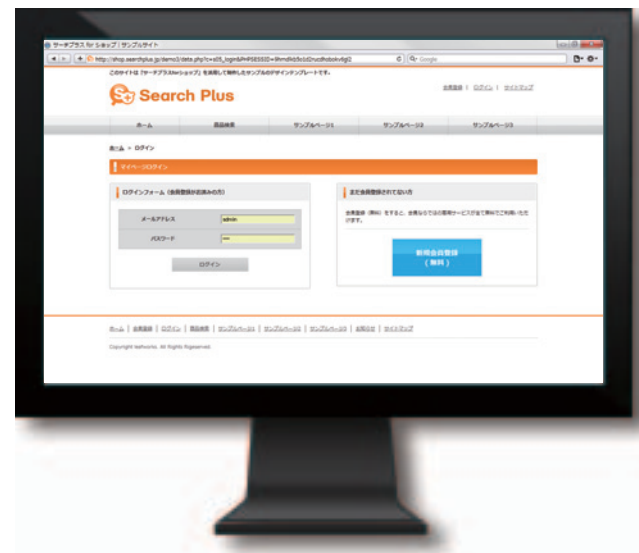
サーチプラス for ショップ | サンプルサイト

http://shop.searchplus.jp/demo3/data.php?c=s05_login&PHPSESSID=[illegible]

Google

このサイトは「サーチプラスforショップ」を使用して制作したサンプルのデザインテンプレートです。

Search Plus

会員登録 | ログイン | サイトマップ

ホーム

商品検索

サンプルページ1

サンプルページ2

サンプルページ3

ホーム > ログイン

マイページログイン

ログインフォーム（会員登録がお済みの方）

メールアドレス

admin

パスワード

ログイン

まだ会員登録されていない方

会員登録（無料）をすると、会員ならではの便利サービスが全て無料でご利用いただけます。

新規会員登録（無料）

ホーム | 会員登録 | ログイン | 商品検索 | サンプルページ1 | サンプルページ2 | サンプルページ3 | お問合せ | サイトマップ

Copyright Iseworks. All Rights Reserved.